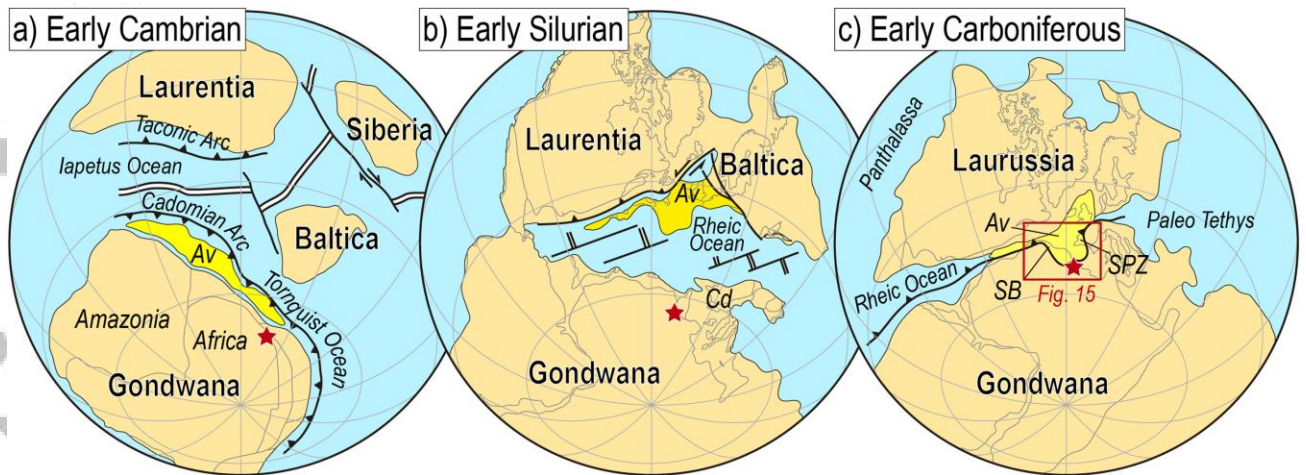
a) Early Cambrian

Laurentia
Taconic Arc
Iapetus Ocean
Siberia
Cadomian Arc
Av
Baltica
Tornquist Ocean
Amazonia
Africa
Gondwana

b) Early Silurian

Laurentia
Baltica
Av
Rheic Ocean
Cd
Gondwana

c) Early Carboniferous

Panthalassa
Laurussia
Av
Paleo Tethys
Rheic Ocean
SB
Fig. 15
SPZ
Gondwana